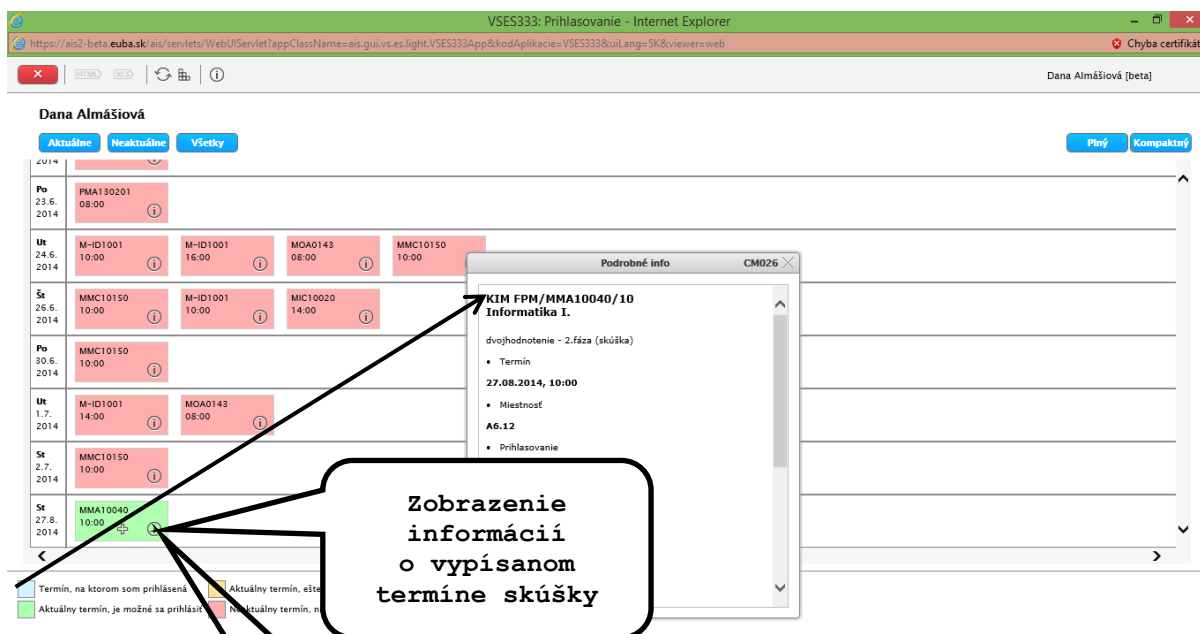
VSES333: Prihlasovanie - Internet Explorer

https://ais2-beta.euba.sk/ais/servlets/WebUIServlet?appClassName=ais.gui.vs.es.light.VSES333App&kodAplikacie=VSES333&uiLang=SK&viewer=web

Chyba certifikát

HTML XLS

Dana Almášiová [beta]

Dana Almášiová

Aktuálne Neaktuálne Všetky

Plný Kompaktný

2014

Po 23.6. 2014
PMA130201 08:00

Ut 24.6. 2014
M-ID1001 10:00
M-ID1001 16:00
MOA0143 08:00
MMC10150 10:00

Št 26.6. 2014
MMC10150 10:00
M-ID1001 10:00
MIC10020 14:00

Po 30.6. 2014
MMC10150 10:00

Ut 1.7. 2014
M-ID1001 14:00
MOA0143 08:00

St 2.7. 2014
MMC10150 10:00

St 27.8. 2014
MMA10040 10:00

Podrobné info CM026

KIM FPM/MMA10040/10
Informatika I.

dvojhodnotenie - 2.fáza (skúška)

• Termín

27.08.2014, 10:00

• Miestnosť

A6.12

• Prihlasovanie

Zobrazenie informácií o vypísanom termíne skúšky

Termín, na ktorom som prihlásená
Aktuálny termín, ešte
Aktuálny termín, je možné sa prihlásiť
Neaktuálny termín, n